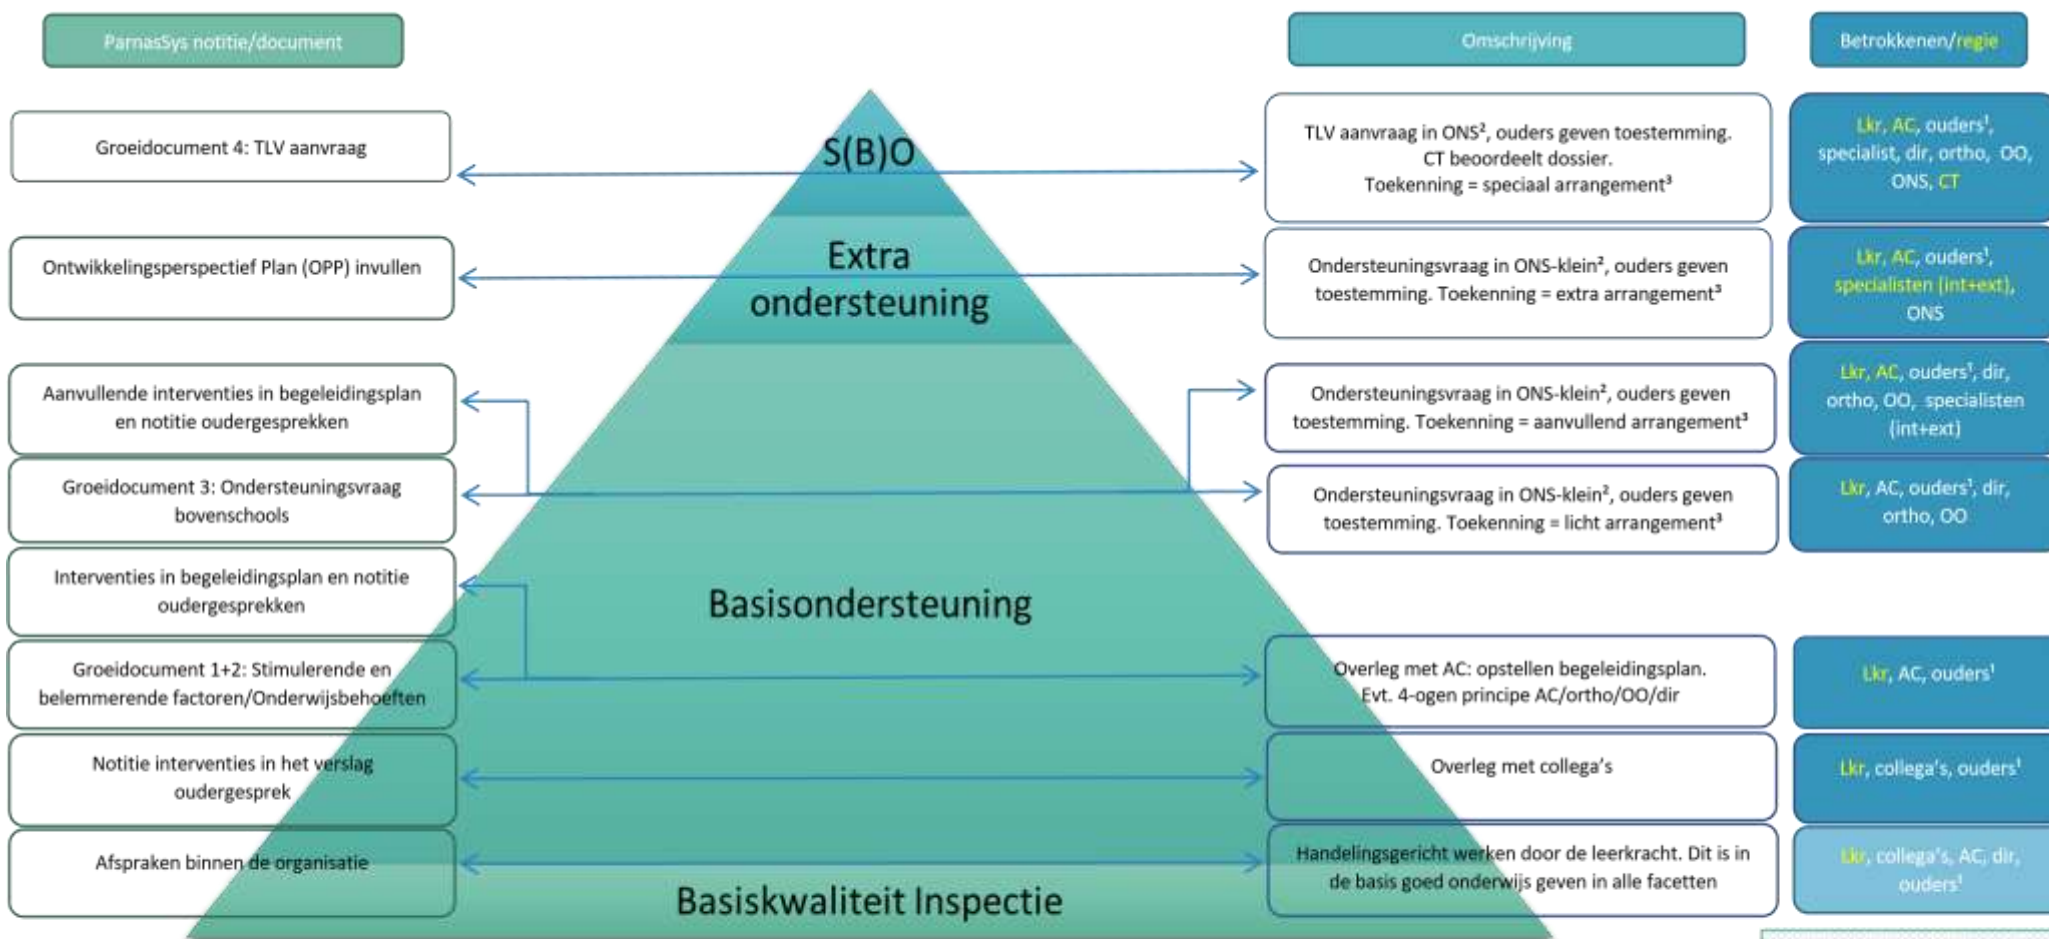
ParnasSys notitie/document

Omschrijving

Betrokkenen/regie

Groeidocument 4: TLV aanvraag

S(B)O

TLV aanvraag in ONS², ouders geven toestemming. CT beoordeelt dossier. Toekenning = speciaal arrangement³

Lkr, AC, ouders¹, specialist, dir, ortho, OO, ONS, CT

Ontwikkelingsperspectief Plan (OPP) invullen

Extra ondersteuning

Ondersteuningsvraag in ONS-klein², ouders geven toestemming. Toekenning = extra arrangement³

Lkr, AC, ouders¹, specialisten (int+ext), ONS

Aanvullende interventies in begeleidingsplan en notitie oudergesprekken

Ondersteuningsvraag in ONS-klein², ouders geven toestemming. Toekenning = aanvullend arrangement³

Lkr, AC, ouders¹, dir, ortho, OO, specialisten (int+ext)

Groeidocument 3: Ondersteuningsvraag bovenschools

Ondersteuningsvraag in ONS-klein², ouders geven toestemming. Toekenning = licht arrangement³

Lkr, AC, ouders¹, dir, ortho, OO

Interventies in begeleidingsplan en notitie oudergesprekken

Basisondersteuning

Groeidocument 1+2: Stimulerende en belemmerende factoren/Onderwijsbehoeften

Overleg met AC: opstellen begeleidingsplan. Evt. 4-ogen principe AC/ortho/OO/dir

Lkr, AC, ouders¹

Notitie interventies in het verslag oudergesprek

Overleg met collega's

Lkr, collega's, ouders¹

Afspraken binnen de organisatie

Handelingsgericht werken door de leerkracht. Dit is in de basis goed onderwijs geven in alle facetten

Lkr, collega's, AC, dir, ouders¹

Basiskwaliteit Inspectie